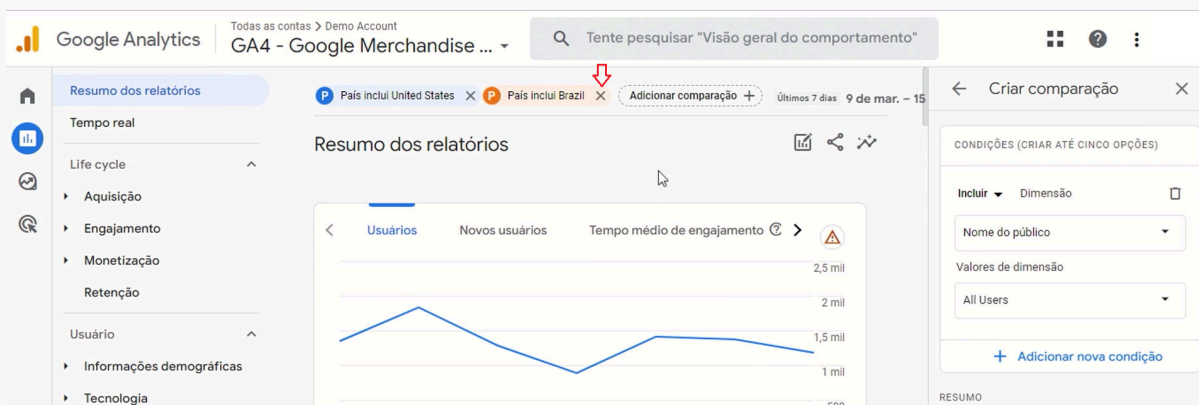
Google Analytics
Todas as contas > Demo Account
GA4 - Google Merchandise ...
Tente pesquisar "Visão geral do comportamento"

Resumo dos relatórios
Tempo real
Life cycle
Aquisição
Engajamento
Monetização
Retenção
Usuário
Informações demográficas
Tecnologia

P País inclui United States
P País inclui Brazil
Adicionar comparação +
Últimos 7 dias 9 de mar. – 15

Resumo dos relatórios

Usuários
Novos usuários
Tempo médio de engajamento

2,5 mil
2 mil
1,5 mil
1 mil

Criar comparação
CONDIÇÕES (CRIAR ATÉ CINCO OPÇÕES)
Incluir
Dimensão
Nome do público
Valores de dimensão
All Users
+ Adicionar nova condição
RESUMO